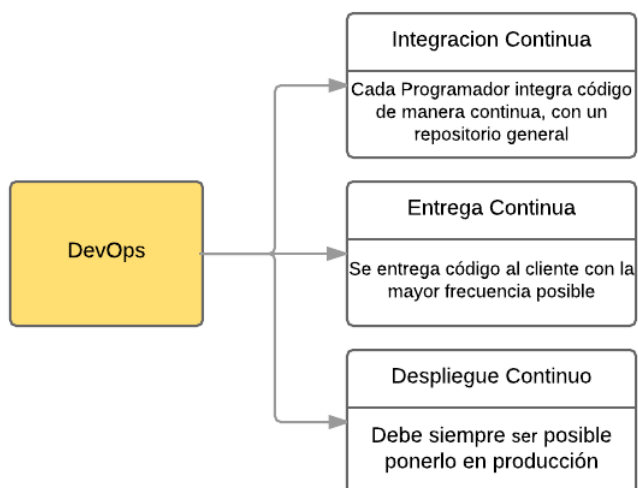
DevOps

Integracion Continua

Cada Programador integra código de manera continua, con un repositorio general

Entrega Continua

Se entrega código al cliente con la mayor frecuencia posible

Despliegue Continuo

Debe siempre ser posible ponerlo en producción